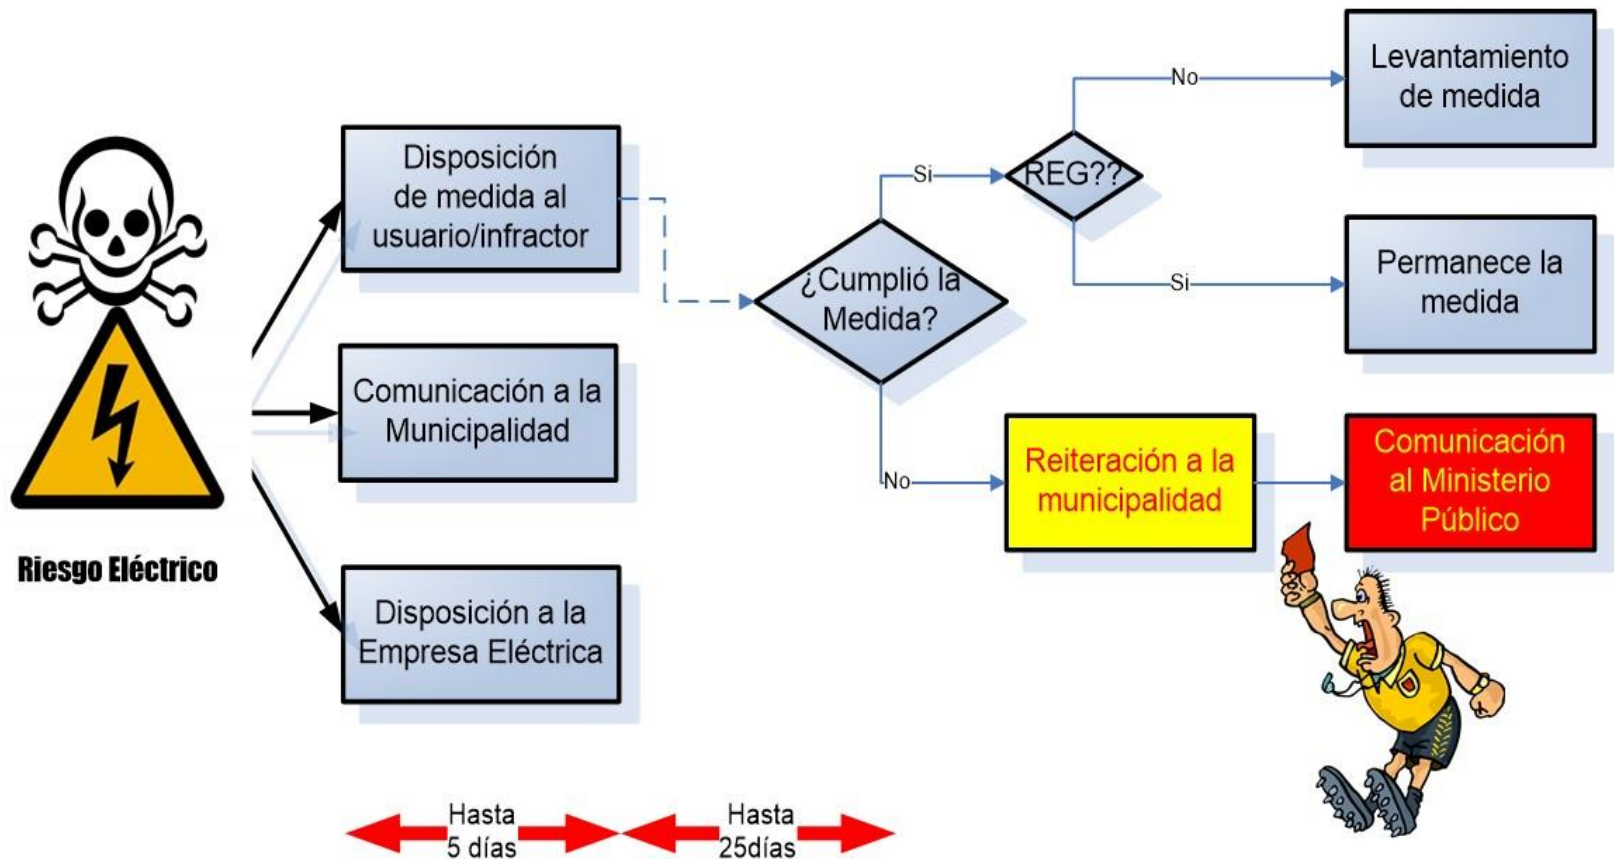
Riesgo Eléctrico

Disposición de medida al usuario/infractor

Comunicación a la Municipalidad

Disposición a la Empresa Eléctrica

¿Cumplió la Medida?

Si

REG??

No

Levantamiento de medida

Si

Permanece la medida

No

Reiteración a la municipalidad

Comunicación al Ministerio Público

Hasta 5 días

Hasta 25días